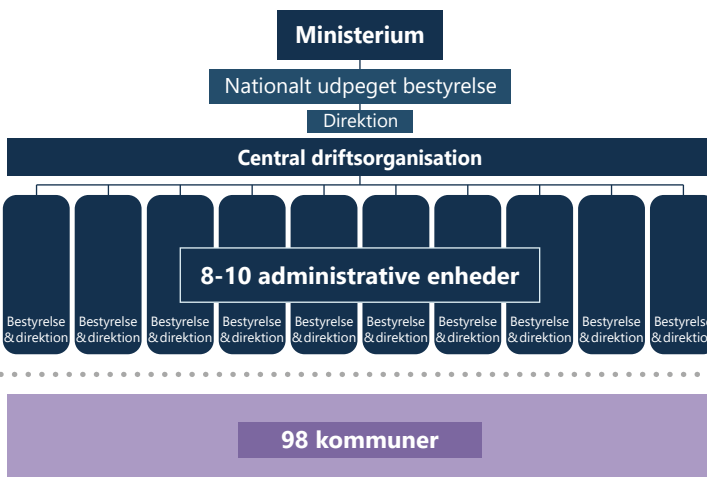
Ministerium

Nationalt udpeget bestyrelse

Direktion

Central driftsorganisation

8-10 administrative enheder

Bestyrelse & direktion

Bestyrelse & direktion

Bestyrelse & direktion

Bestyrelse & direktion

Bestyrelse & direktion

Bestyrelse & direktion

Bestyrelse & direktion

Bestyrelse & direktion

Bestyrelse & direktion

Bestyrelse & direktion

98 kommuner